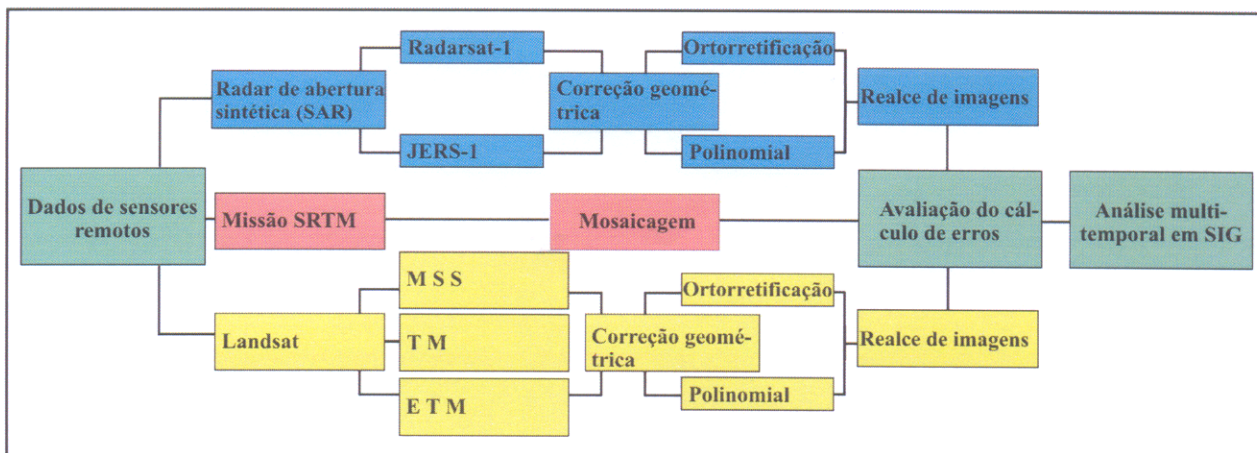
Radarsat-1

Ortorretificação

Radar de abertura sintética (SAR)

Correção geométrica

Realce de imagens

JERS-1

Polinomial

Dados de sensores remotos

Missão SRTM

Mosaicagem

Avaliação do cálculo de erros

Análise multitemporal em SIG

M S S

Ortorretificação

Landsat

T M

Correção geométrica

Realce de imagens

E T M

Polinomial